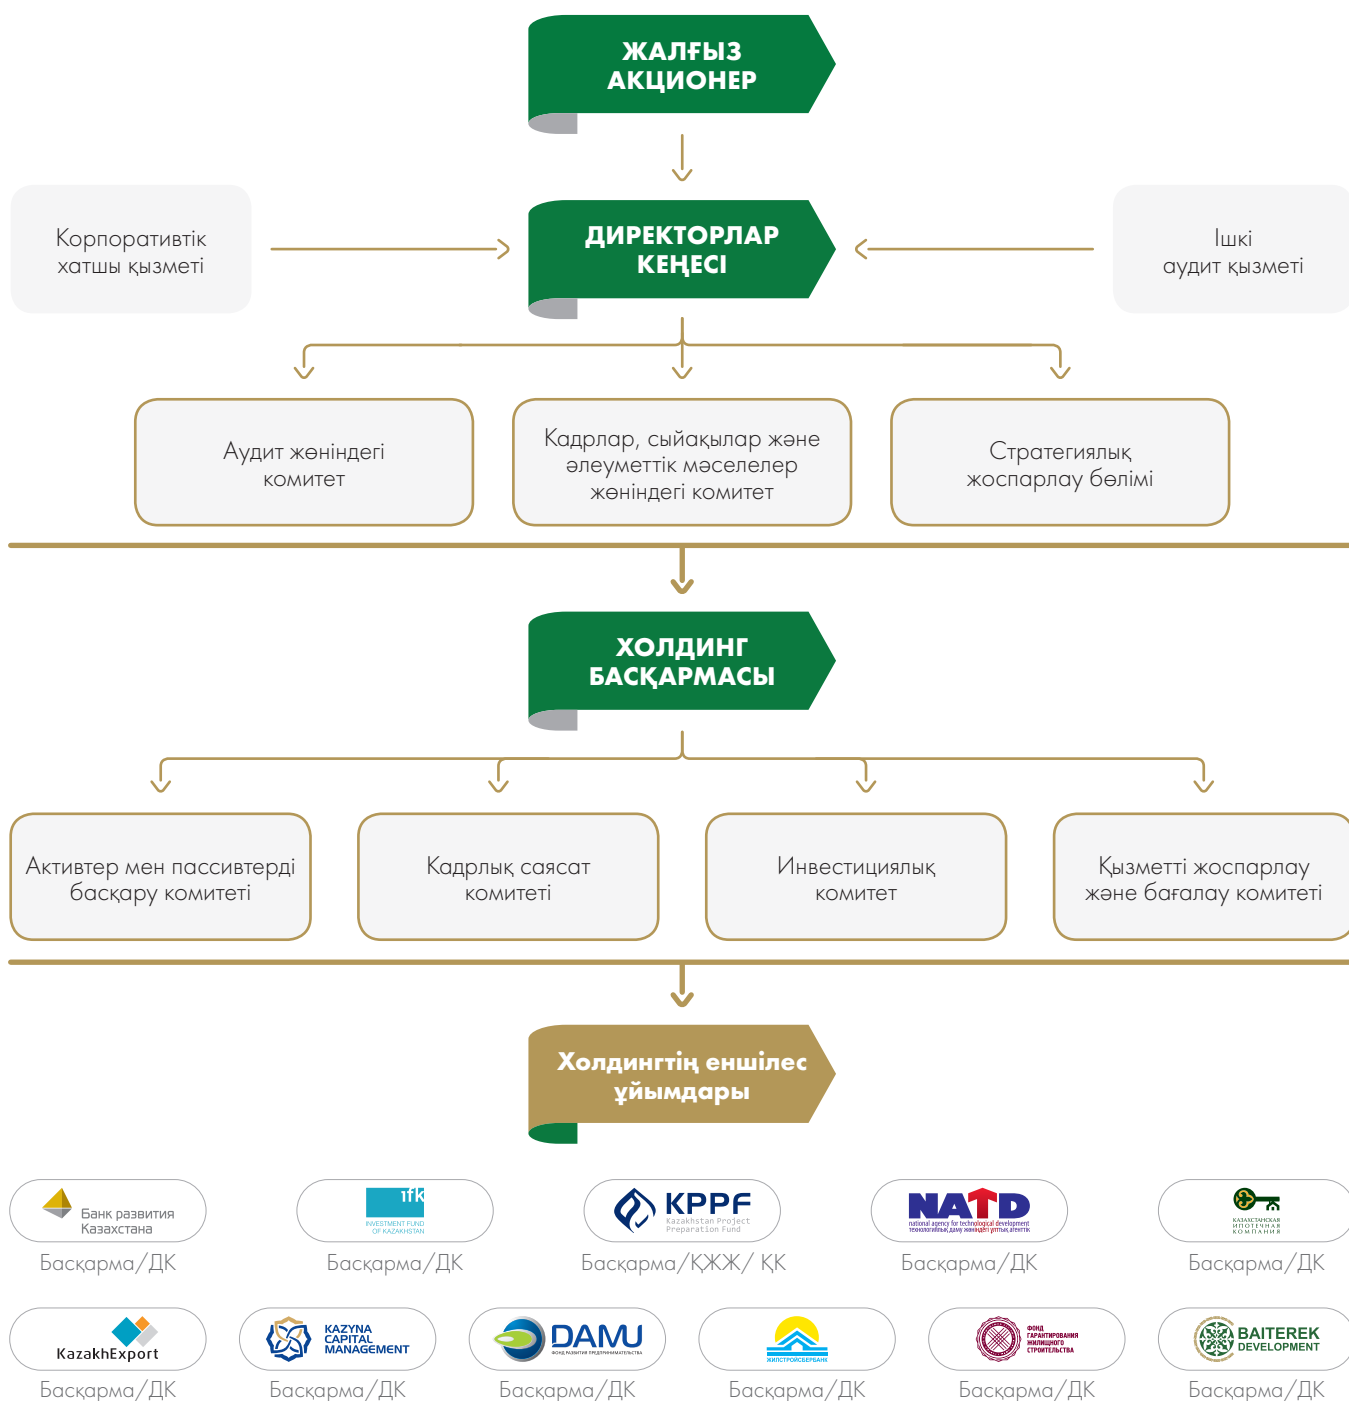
ЖАЛҒЫЗ АКЦИОНЕР

Корпоративтік хатшы қызметі

ДИРЕКТОРЛАР КЕҢЕСІ

Ішкі аудит қызметі

Аудит жөніндегі комитет

Кадрлар, сыйақылар және әлеуметтік мәселелер жөніндегі комитет

Стратегиялық жоспарлау бөлімі

ХОЛДИНГ БАСҚАРМАСЫ

Активтер мен пассивтерді басқару комитеті

Кадрлық саясат комитеті

Инвестициялық комитет

Қызметті жоспарлау және бағалау комитеті

Холдингтің еншілес ұйымдары

Банк развития Казахстана
Басқарма/ДК

ifk INVESTMENT FUND OF KAZAKHSTAN
Басқарма/ДК

KPPF Kazakhstan Project Preparation Fund
Басқарма/КЖЖ/ ҚК

NATD national agency for technological development
Басқарма/ДК

КАЗАХСТАНСКАЯ ИПОТЕЧНАЯ КОМПАНИЯ
Басқарма/ДК

KazakhExport
Басқарма/ДК

KAZYNA CAPITAL MANAGEMENT
Басқарма/ДК

DAMU ФОНД РАЗВИТИЯ ПРЕДПРИНИМАТЕЛЬСТВА
Басқарма/ДК

ЖИЛСТРОЙСБЕРБАНК
Басқарма/ДК

ФОНД ГАРАНТИРОВАНИЯ ЖИЛИЩНОГО СТРОИТЕЛЬСТВА
Басқарма/ДК

BAITEREK DEVELOPMENT
Басқарма/ДК